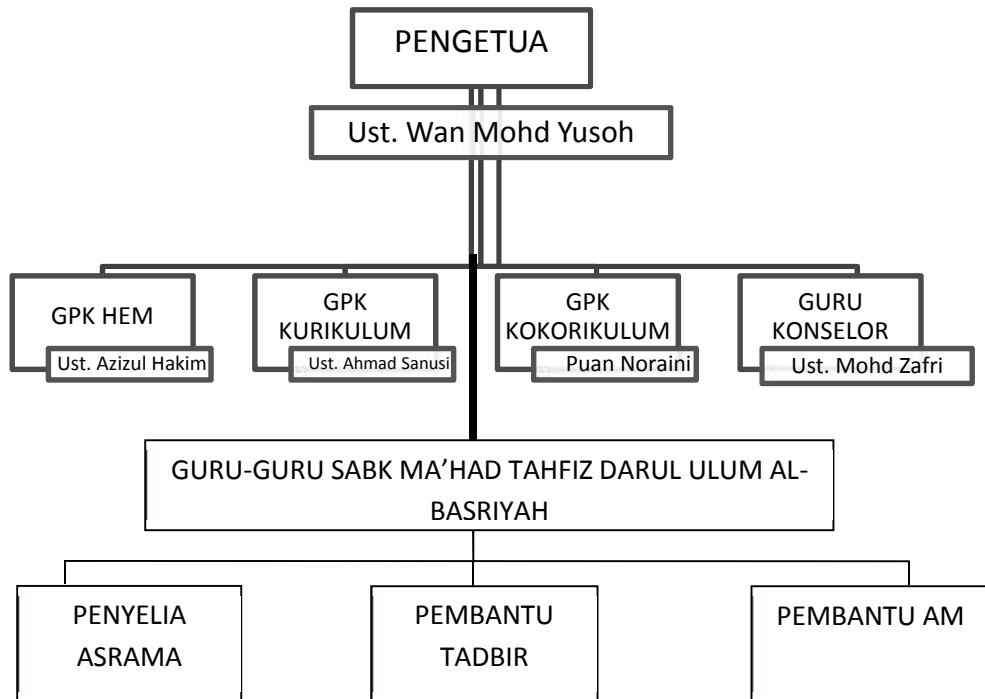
PENGETUA

Ust. Wan Mohd Yusoh

GPK HEM

Ust. Azizul Hakim

GPK KURIKULUM

Ust. Ahmad Sanusi

GPK KOKORIKULUM

Puan Noraini

GURU KONSELOR

Ust. Mohd Zafri

GURU-GURU SABK MA'HAD TAHFIZ DARUL ULUM AL-BASRIYAH

PENYELIA ASRAMA

PEMBANTU TADBIR

PEMBANTU AM